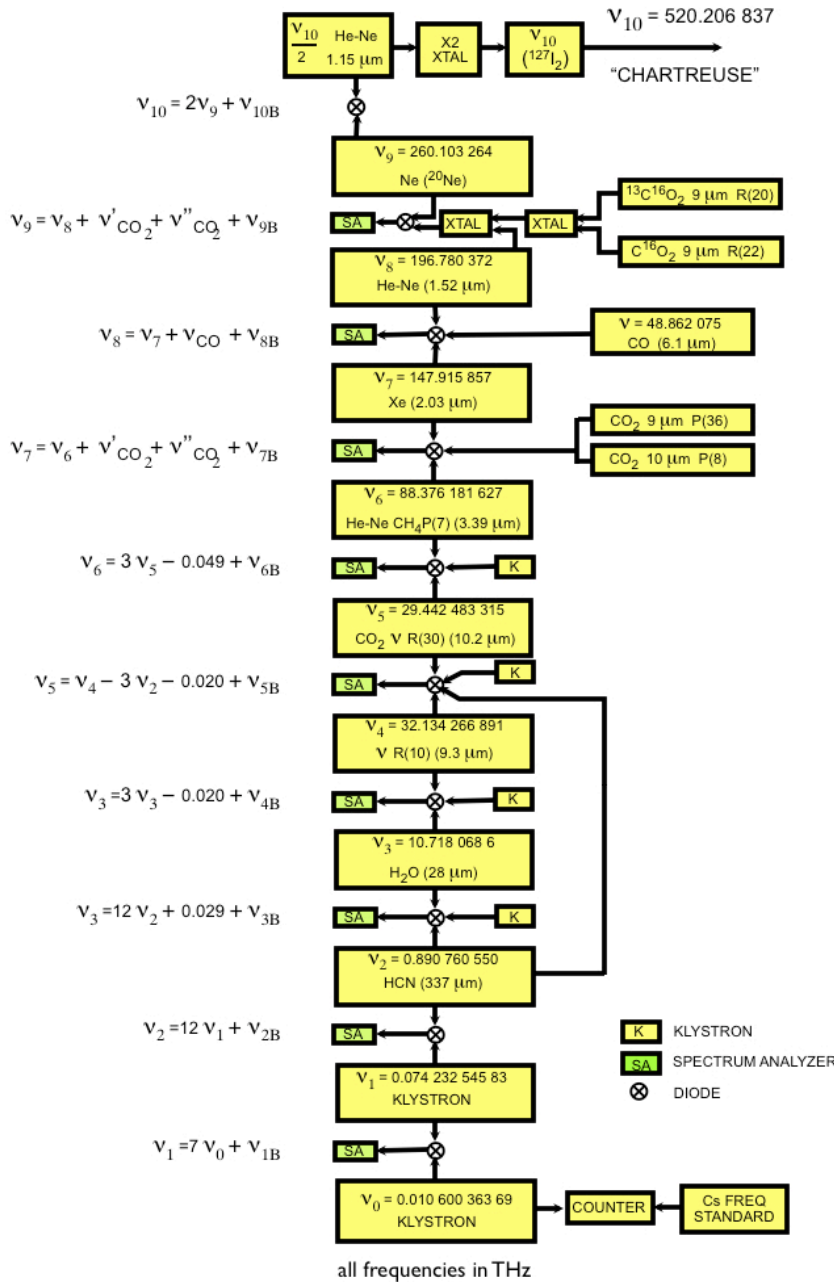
$\frac{\nu_{10}}{2}$ He-Ne 1.15 µm

X2 XTAL

$\nu_{10}$ ($^{127}I_2$)

$\nu_{10}$ = 520.206 837

"CHARTREUSE"

$\nu_{10} = 2\nu_9 + \nu_{10B}$

$\nu_9$ = 260.103 264 Ne ($^{20}$Ne)

$\nu_9 = \nu_8 + \nu'_{CO_2} + \nu''_{CO_2} + \nu_{9B}$

SA

XTAL

XTAL

$^{13}C^{16}O_2$ 9 µm R(20)

$C^{16}O_2$ 9 µm R(22)

$\nu_8$ = 196.780 372 He-Ne (1.52 µm)

$\nu_8 = \nu_7 + \nu_{CO} + \nu_{8B}$

SA

$\nu$ = 48.862 075 CO (6.1 µm)

$\nu_7$ = 147.915 857 Xe (2.03 µm)

$\nu_7 = \nu_6 + \nu'_{CO_2} + \nu''_{CO_2} + \nu_{7B}$

SA

$CO_2$ 9 µm P(36)

$CO_2$ 10 µm P(8)

$\nu_6$ = 88.376 181 627 He-Ne $CH_4$P(7) (3.39 µm)

$\nu_6 = 3\,\nu_5 - 0.049 + \nu_{6B}$

SA

K

$\nu_5$ = 29.442 483 315 $CO_2$ $\nu$ R(30) (10.2 µm)

$\nu_5 = \nu_4 - 3\,\nu_2 - 0.020 + \nu_{5B}$

SA

K

$\nu_4$ = 32.134 266 891 $\nu$ R(10) (9.3 µm)

$\nu_3 = 3\,\nu_3 - 0.020 + \nu_{4B}$

SA

K

$\nu_3$ = 10.718 068 6 $H_2O$ (28 µm)

$\nu_3 = 12\,\nu_2 + 0.029 + \nu_{3B}$

SA

K

$\nu_2$ = 0.890 760 550 HCN (337 µm)

$\nu_2 = 12\,\nu_1 + \nu_{2B}$

SA

K KLYSTRON

SA SPECTRUM ANALYZER

⊗ DIODE

$\nu_1$ = 0.074 232 545 83 KLYSTRON

$\nu_1 = 7\,\nu_0 + \nu_{1B}$

SA

$\nu_0$ = 0.010 600 363 69 KLYSTRON

COUNTER

Cs FREQ STANDARD

all frequencies in THz